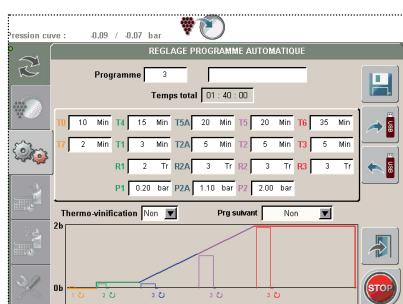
ression cuve : -0.09 / -0.07 bar

REGLAGE PROGRAMME AUTOMATIQUE

Programme 3

Temps total 01 : 40 : 00

| T0 | 10 Min | T4 | 15 Min | T5A | 20 Min | T5 | 20 Min | T6 | 35 Min |
|---|---|---|---|---|---|---|---|---|---|
| T7 | 2 Min | T1 | 3 Min | T2A | 5 Min | T2 | 5 Min | T3 | 5 Min |
| | | R1 | 2 Tr | R2A | 3 Tr | R2 | 3 Tr | R3 | 3 Tr |
| | | P1 | 0.20 bar | P2A | 1.10 bar | P2 | 2.00 bar | | |

Thermo-vinification Non

Prg suivant Non

2b

0b

1 2 3 2 3

STOP